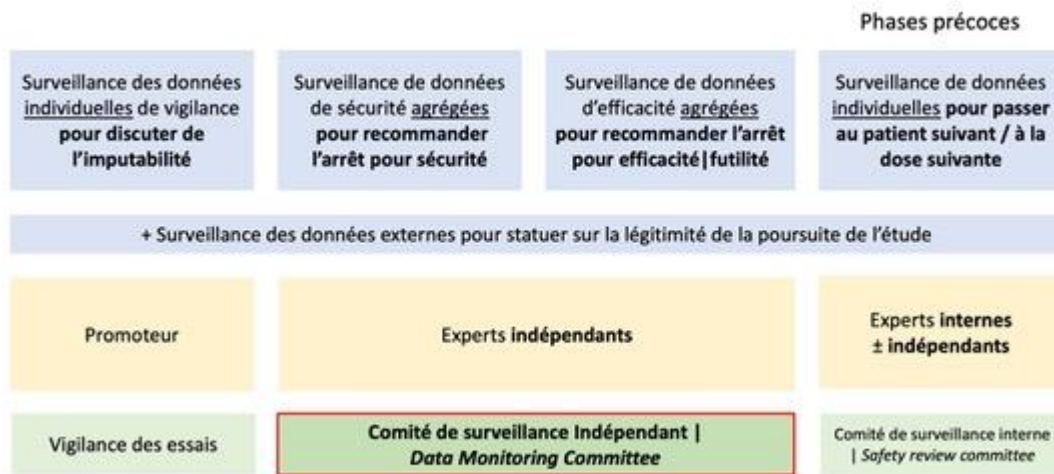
Phases précoces

Surveillance des données individuelles de vigilance pour discuter de l'imputabilité

Surveillance de données de sécurité agrégées pour recommander l'arrêt pour sécurité

Surveillance de données d'efficacité agrégées pour recommander l'arrêt pour efficacité|futilité

Surveillance de données individuelles pour passer au patient suivant / à la dose suivante

+ Surveillance des données externes pour statuer sur la légitimité de la poursuite de l'étude

Promoteur

Experts indépendants

Experts internes ± indépendants

Vigilance des essais

Comité de surveillance Indépendant | *Data Monitoring Committee*

Comité de surveillance interne | *Safety review committee*